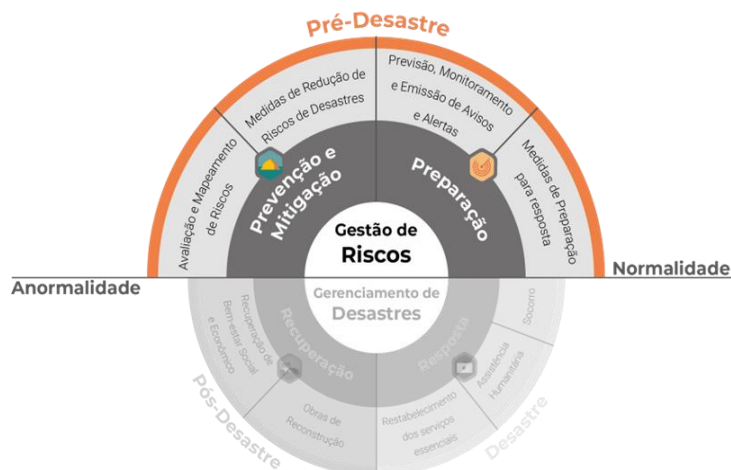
Pré-Desastre

Avaliação e Mapeamento de Riscos

Medidas de Redução de Riscos de Desastres

Previsão, Monitoramento e Emissão de Avisos e Alertas

Medidas de Preparação para resposta

Prevenção e Mitigação

Preparação

Gestão de Riscos

Anormalidade

Normalidade

Gerenciamento de Desastres

Recuperação de Bem-estar Social e Econômico

Recuperação

Resposta

Socorro

Assistência Humanitária

Obras de Reconstrução

Restabelecimento dos serviços essenciais

Pós-Desastre

Desastre